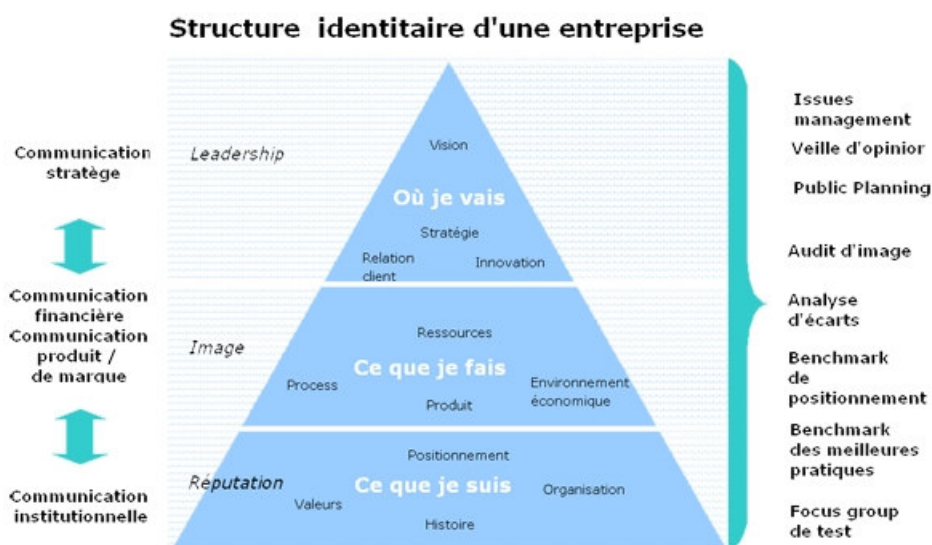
Structure identitaire d'une entreprise

Communication stratège

Communication financière
Communication produit / de marque

Communication institutionnelle

Leadership

Vision

Où je vais

Stratégie

Relation client

Innovation

Image

Ressources

Ce que je fais

Process

Environnement économique

Produit

Réputation

Positionnement

Ce que je suis

Valeurs

Organisation

Histoire

Issues management

Veille d'opinion

Public Planning

Audit d'image

Analyse d'écarts

Benchmark de positionnement

Benchmark des meilleures pratiques

Focus group de test